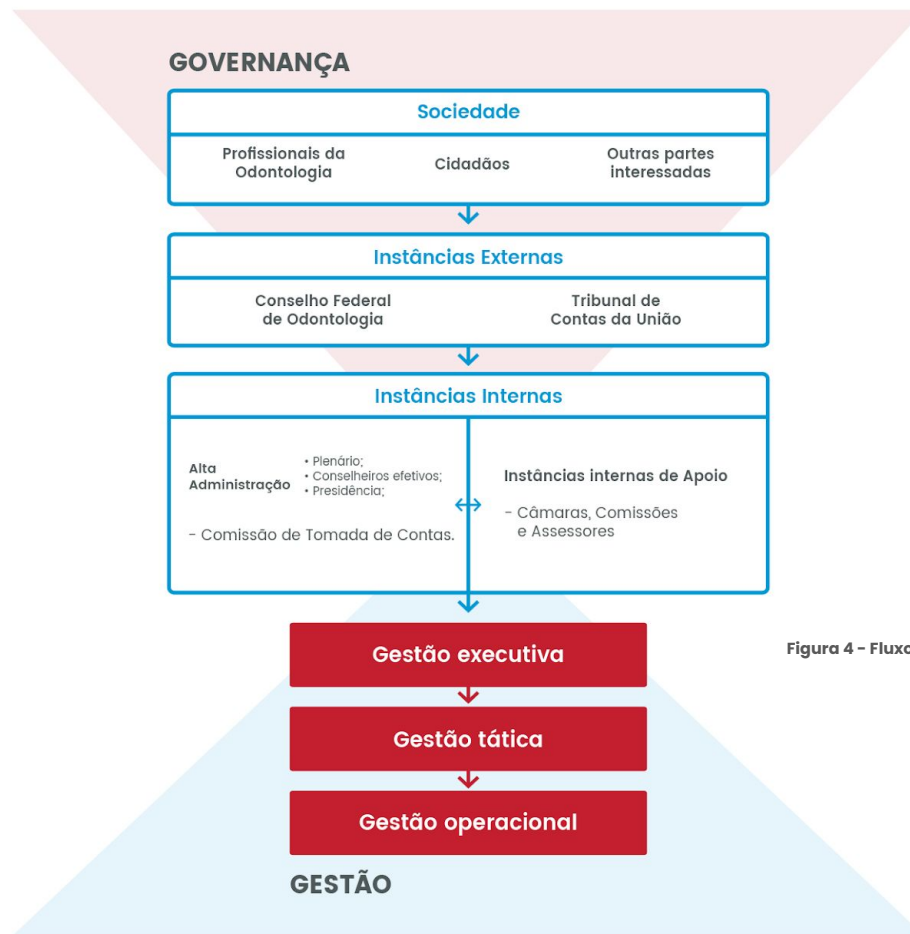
GOVERNANÇA

Sociedade

Profissionais da Odontologia

Cidadãos

Outras partes interessadas

Instâncias Externas

Conselho Federal de Odontologia

Tribunal de Contas da União

Instâncias Internas

Alta Administração

• Plenário;
• Conselheiros efetivos;
• Presidência;

- Comissão de Tomada de Contas.

Instâncias internas de Apoio

- Câmaras, Comissões e Assessores

Gestão executiva

Gestão tática

Gestão operacional

Figura 4 - Fluxo

GESTÃO